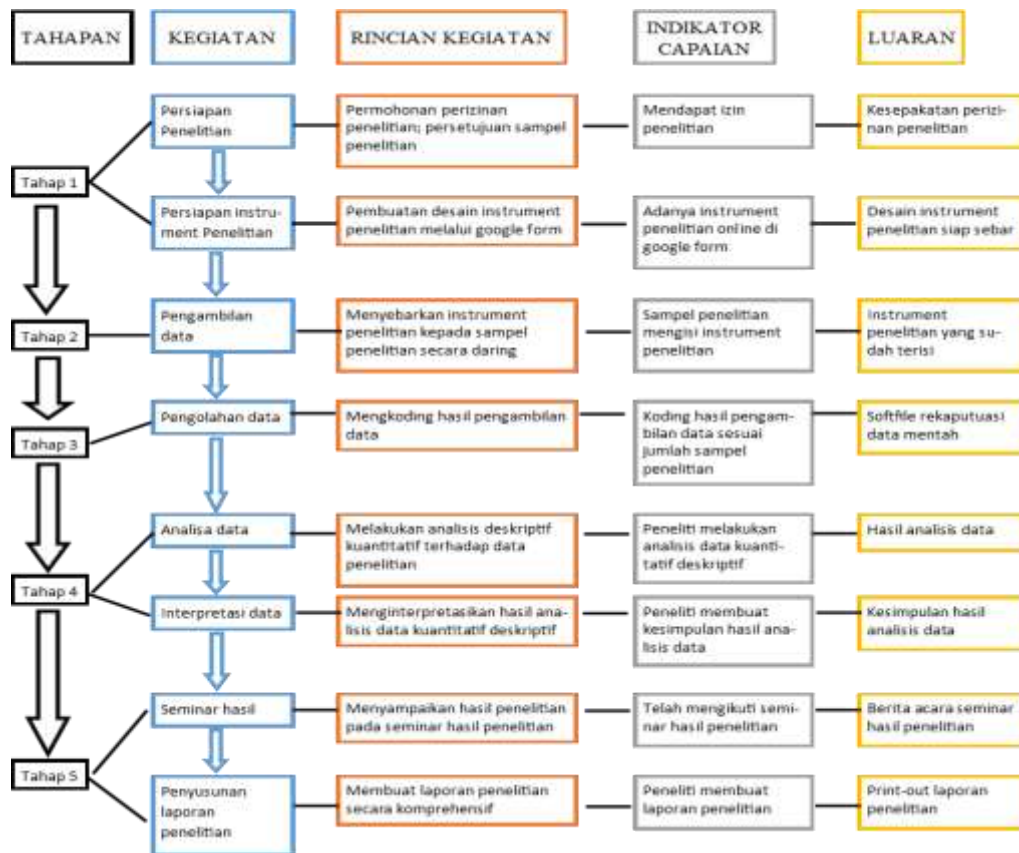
TAHAPAN

KEGIATAN

RINCIAN KEGIATAN

INDIKATOR CAPAIAN

LUARAN

Tahap 1

Persiapan Penelitian

Permohonan perizinan penelitian; persetujuan sampel penelitian

Mendapat izin penelitian

Kesepakatan perizinan penelitian

Persiapan instrument Penelitian

Pembuatan desain instrument penelitian melalui google form

Adanya instrument penelitian online di google form

Desain instrument penelitian siap sebar

Tahap 2

Pengambilan data

Menyebarkan instrument penelitian kepada sampel penelitian secara daring

Sampel penelitian mengisi instrument penelitian

Instrument penelitian yang sudah terisi

Tahap 3

Pengolahan data

Mengkoding hasil pengambilan data

Koding hasil pengambilan data sesuai jumlah sampel penelitian

Softfile rekaputuasi data mentah

Tahap 4

Analisa data

Melakukan analisis deskriptif kuantitatif terhadap data penelitian

Peneliti melakukan analisis data kuantitatif deskriptif

Hasil analisis data

Interpretasi data

Menginterpretasikan hasil analisis data kuantitatif deskriptif

Peneliti membuat kesimpulan hasil analisis data

Kesimpulan hasil analisis data

Tahap 5

Seminar hasil

Menyampaikan hasil penelitian pada seminar hasil penelitian

Telah mengikuti seminar hasil penelitian

Berita acara seminar hasil penelitian

Penyusunan laporan penelitian

Membuat laporan penelitian secara komprehensif

Peneliti membuat laporan penelitian

Print-out laporan penelitian